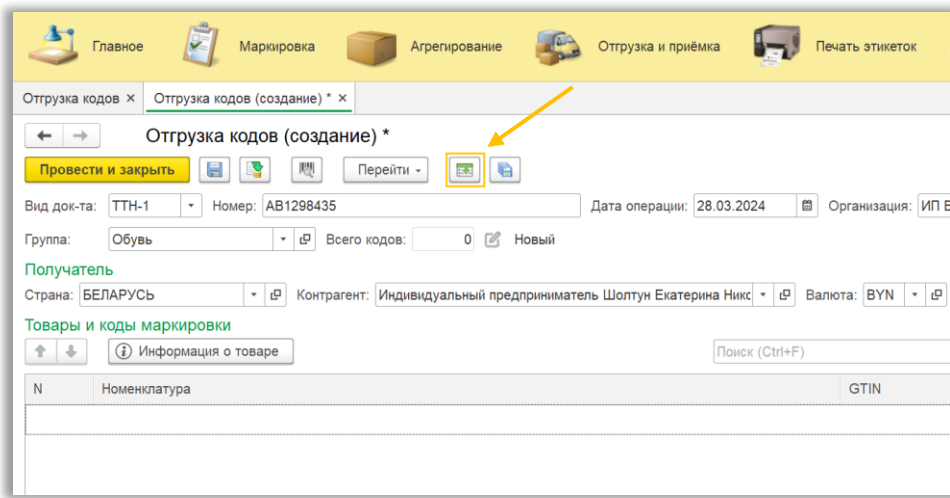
Главное Маркировка Агрегирование Отгрузка и приёмка Печать этикеток

Отгрузка кодов × Отгрузка кодов (создание) * ×

Отгрузка кодов (создание) *

Провести и закрыть Перейти

Вид док-та: ТТН-1 Номер: АВ1298435 Дата операции: 28.03.2024 Организация: ИП В

Группа: Обувь Всего кодов: 0 Новый

Получатель

Страна: БЕЛАРУСЬ Контрагент: Индивидуальный предприниматель Шолтун Екатерина Никс Валюта: BYN

Товары и коды маркировки

Информация о товаре Поиск (Ctrl+F)

| N | Номенклатура | GTIN |
|---|---|---|